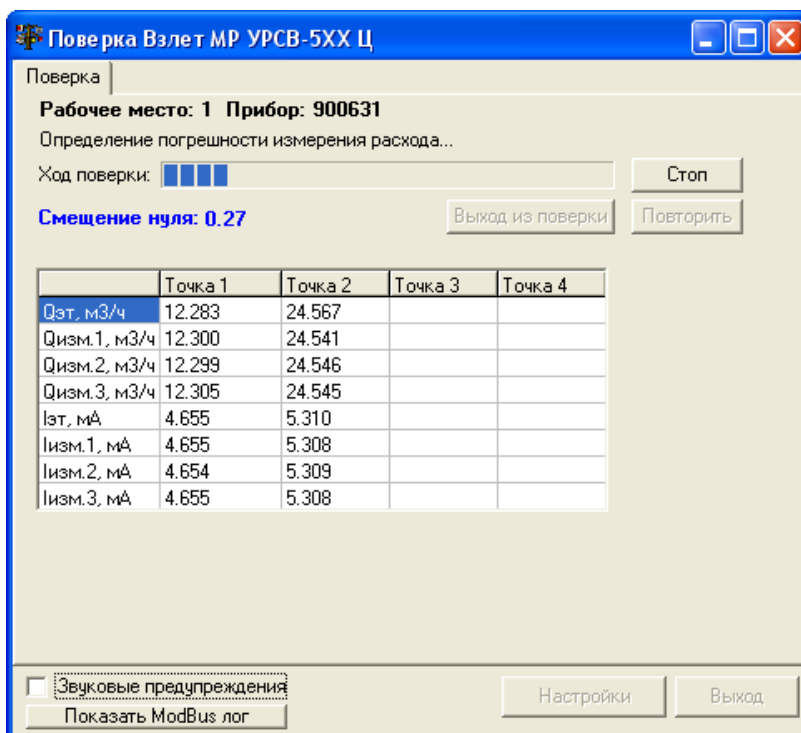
Поверка Взлет МР УРСВ-5XX Ц

Поверка

Рабочее место: 1 Прибор: 900631

Определение погрешности измерения расхода...

Ход поверки:

Стоп

Смещение нуля: 0.27

Выход из поверки

Повторить

| | Точка 1 | Точка 2 | Точка 3 | Точка 4 |
|---|---|---|---|---|
| Qэт, м3/ч | 12.283 | 24.567 | | |
| Qизм.1, м3/ч | 12.300 | 24.541 | | |
| Qизм.2, м3/ч | 12.299 | 24.546 | | |
| Qизм.3, м3/ч | 12.305 | 24.545 | | |
| Iэт, мА | 4.655 | 5.310 | | |
| Iизм.1, мА | 4.655 | 5.308 | | |
| Iизм.2, мА | 4.654 | 5.309 | | |
| Iизм.3, мА | 4.655 | 5.308 | | |

Звуковые предупреждения

Показать ModBus лог

Настройки

Выход